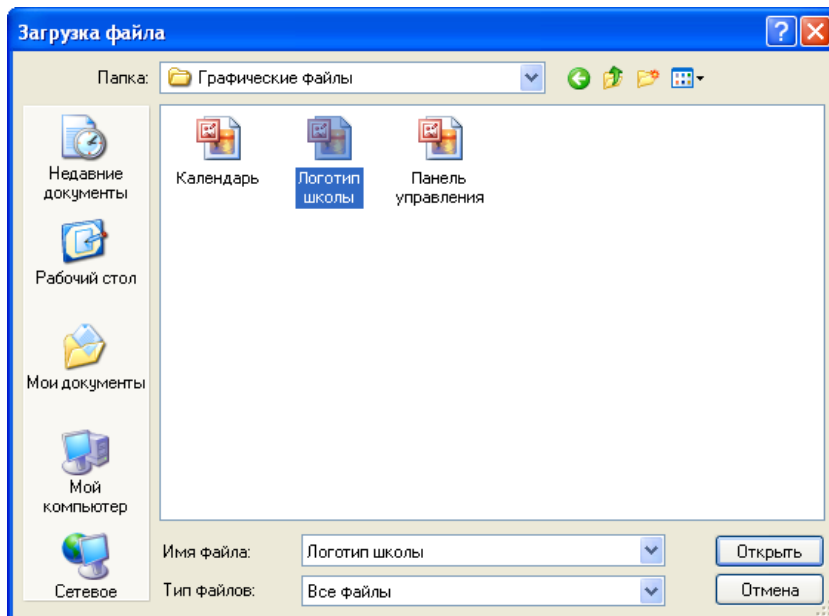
Загрузка файла

Папка: Графические файлы

Недавние документы

Рабочий стол

Мои документы

Мой компьютер

Сетевое

Календарь

Логотип школы

Панель управления

Имя файла: Логотип школы

Тип файлов: Все файлы

Открыть

Отмена